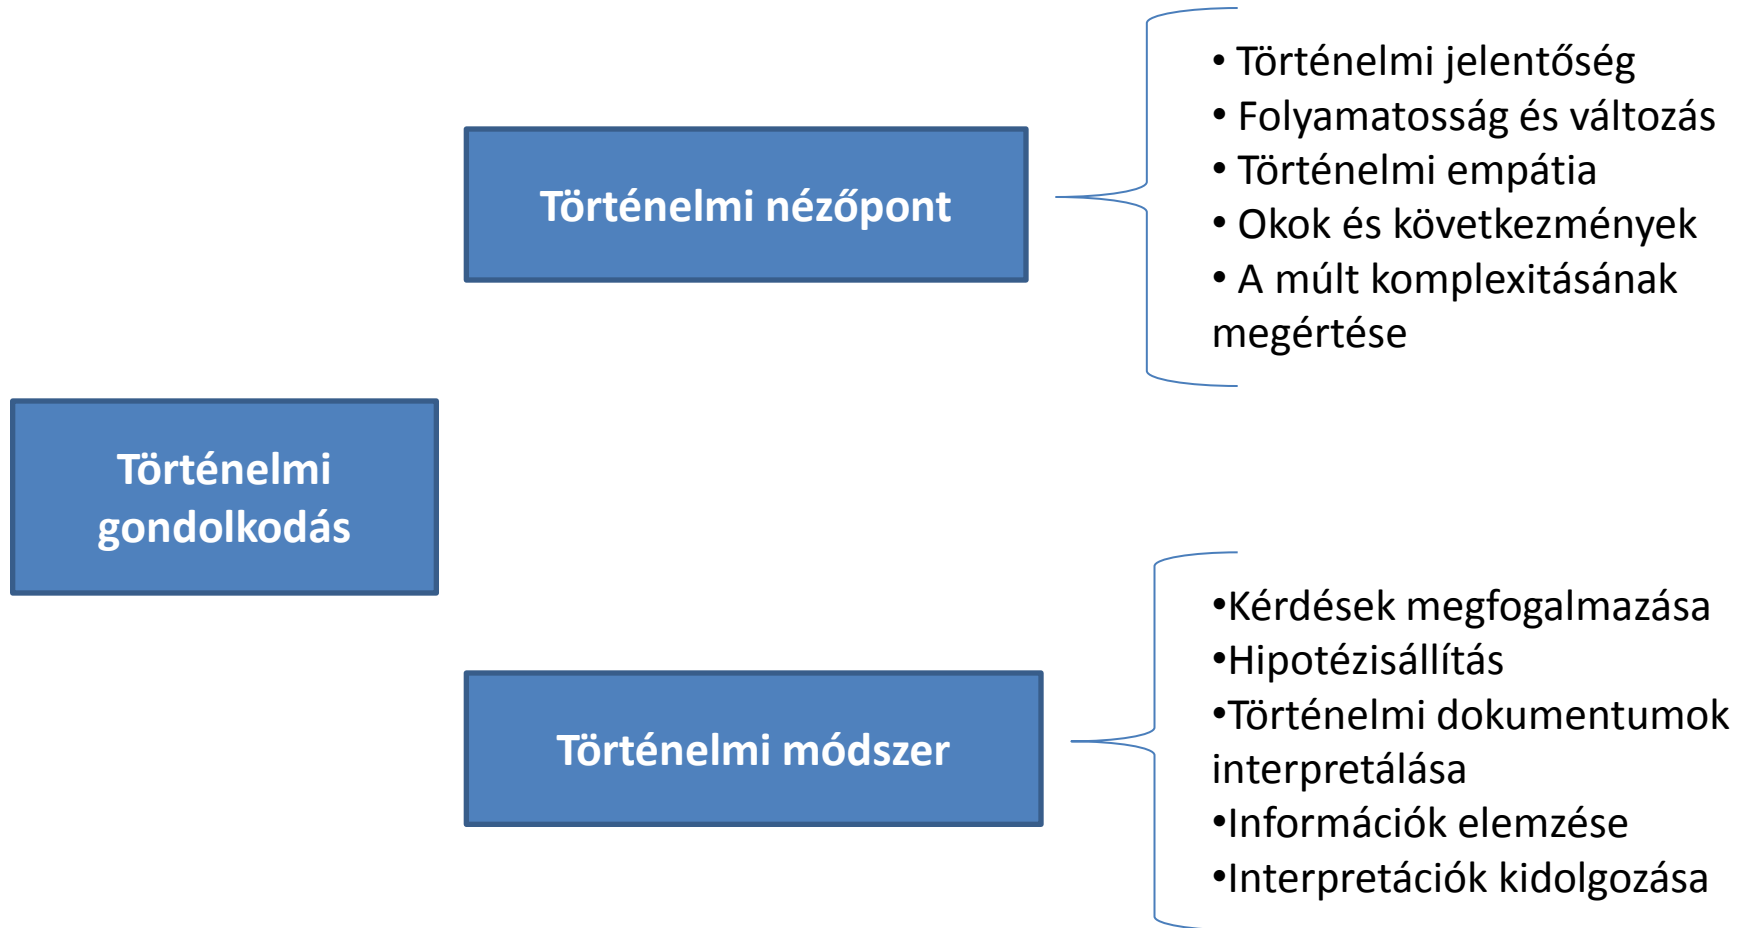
Történelmi gondolkodás

Történelmi nézőpont

• Történelmi jelentőség
• Folyamatosság és változás
• Történelmi empátia
• Okok és következmények
• A múlt komplexitásának megértése

Történelmi módszer

•Kérdések megfogalmazása
•Hipotézisállítás
•Történelmi dokumentumok interpretálása
•Információk elemzése
•Interpretációk kidolgozása